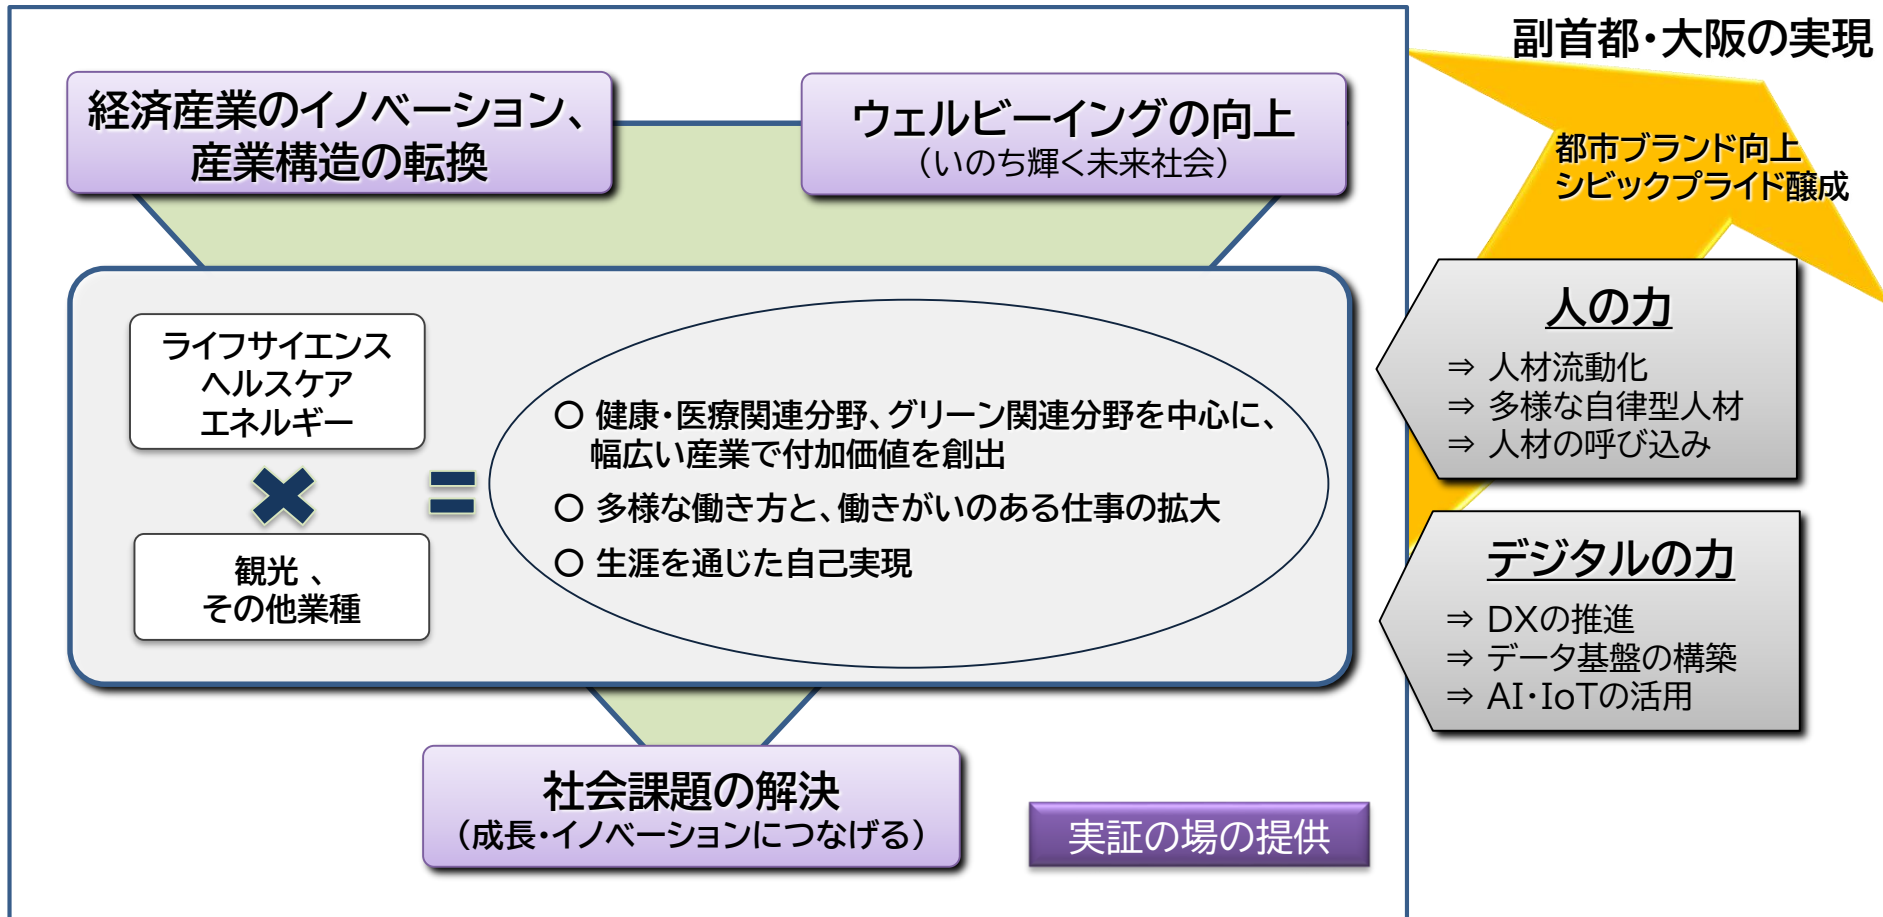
副首都・大阪の実現

都市ブランド向上
シビックプライド醸成

経済産業のイノベーション、
産業構造の転換

ウェルビーイングの向上
（いのち輝く未来社会）

ライフサイエンス
ヘルスケア
エネルギー

×

観光 、
その他業種

=

○ 健康・医療関連分野、グリーン関連分野を中心に、幅広い産業で付加価値を創出

○ 多様な働き方と、働きがいのある仕事の拡大

○ 生涯を通じた自己実現

人の力

⇒ 人材流動化
⇒ 多様な自律型人材
⇒ 人材の呼び込み

デジタルの力

⇒ DXの推進
⇒ データ基盤の構築
⇒ AI・IoTの活用

社会課題の解決
（成長・イノベーションにつなげる）

実証の場の提供